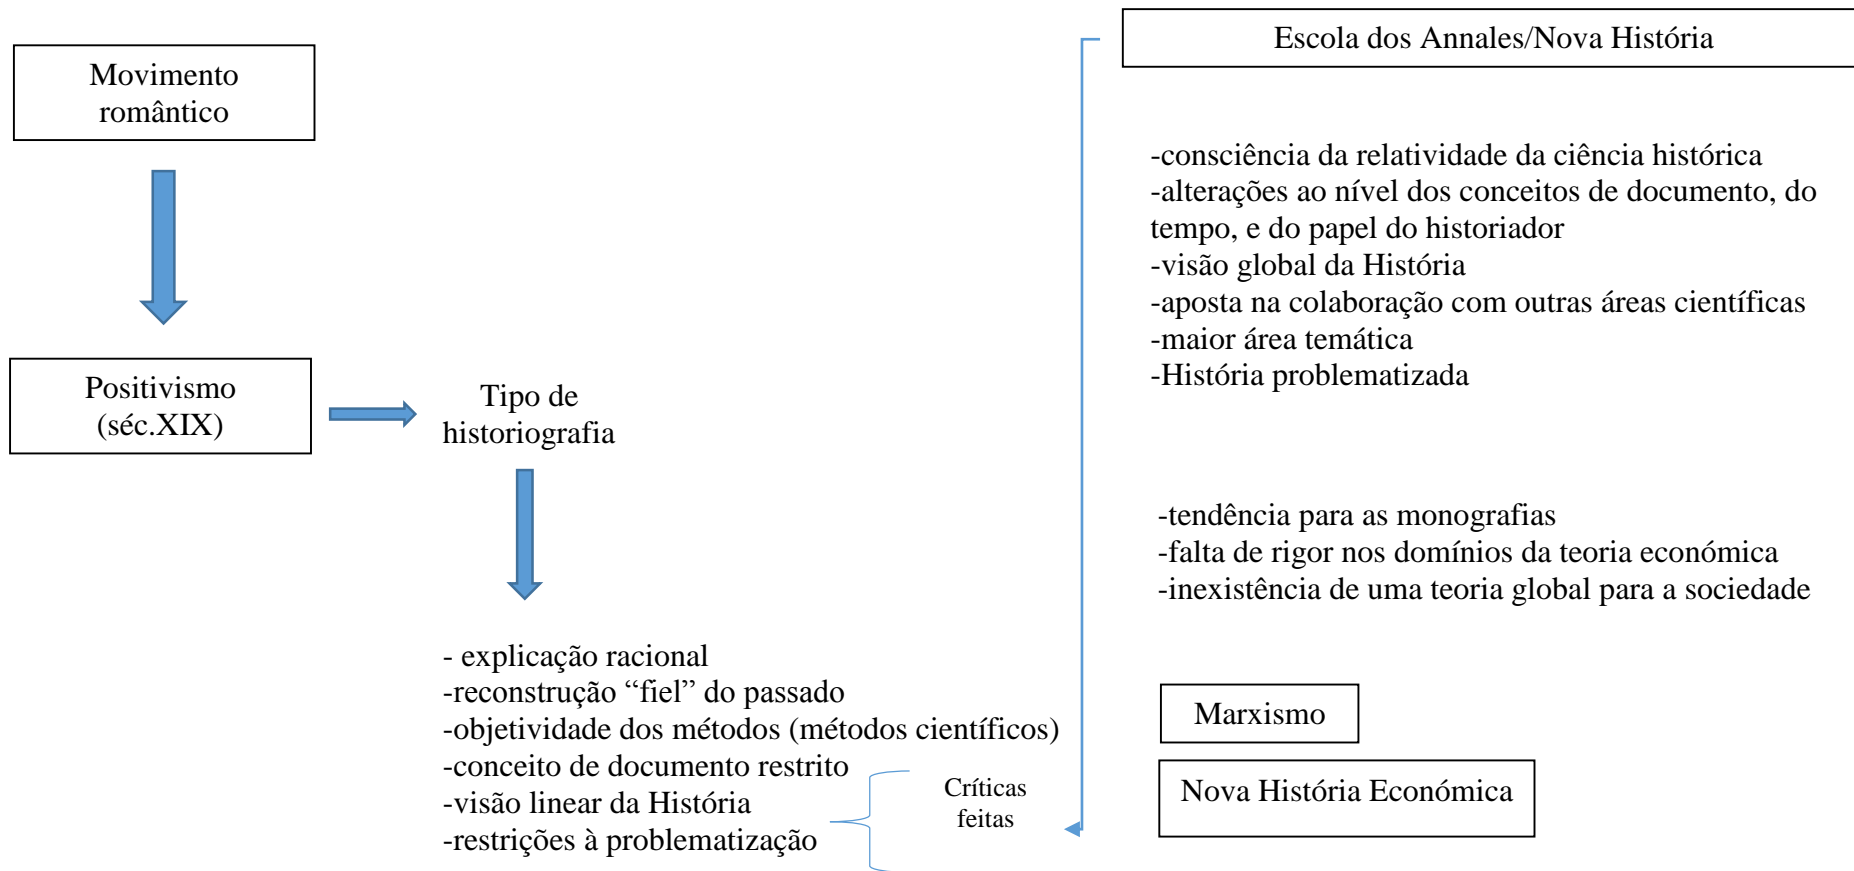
Movimento romântico

Positivismo (séc.XIX)

Tipo de historiografia

- explicação racional
-reconstrução “fiel” do passado
-objetividade dos métodos (métodos científicos)
-conceito de documento restrito
-visão linear da História
-restrições à problematização

Críticas feitas

Escola dos Annales/Nova História

-consciência da relatividade da ciência histórica
-alterações ao nível dos conceitos de documento, do tempo, e do papel do historiador
-visão global da História
-aposta na colaboração com outras áreas científicas
-maior área temática
-História problematizada

-tendência para as monografias
-falta de rigor nos domínios da teoria económica
-inexistência de uma teoria global para a sociedade

Marxismo

Nova História Económica